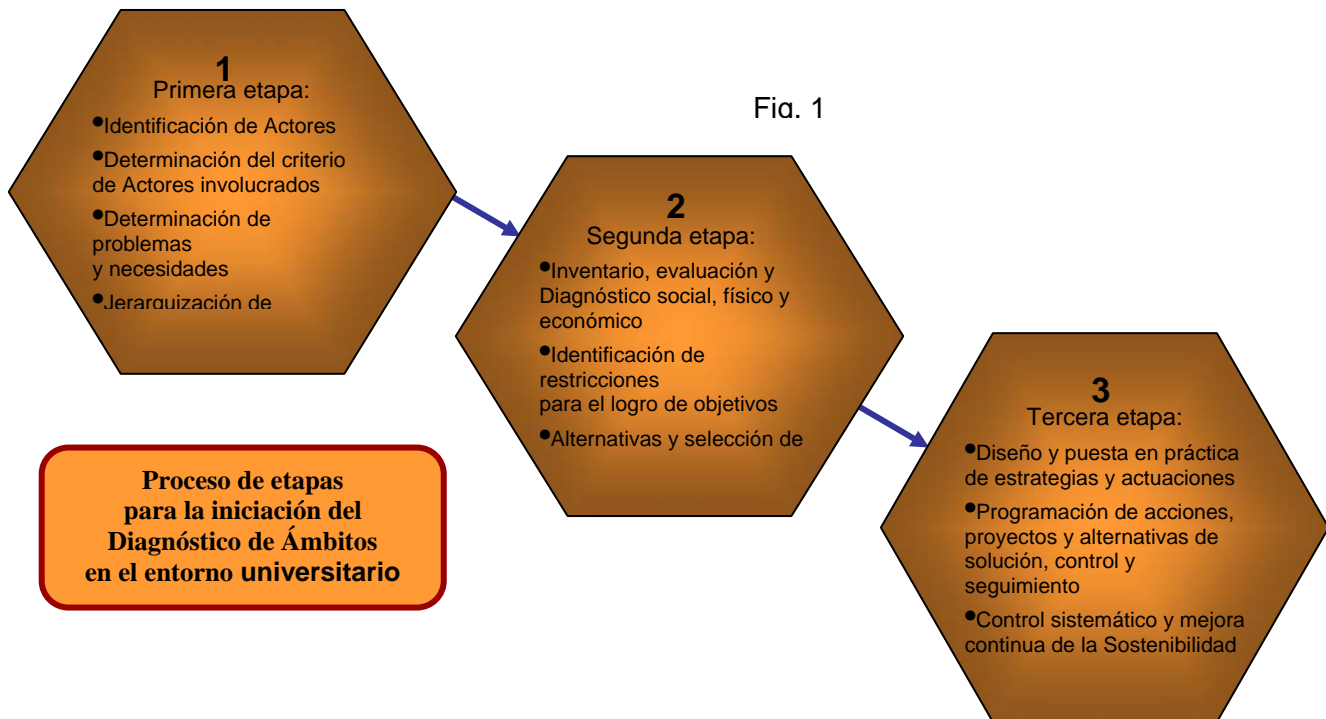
1
Primera etapa:
•Identificación de Actores
•Determinación del criterio de Actores involucrados
•Determinación de problemas y necesidades
•Jerarquización de

Fig. 1

2
Segunda etapa:
•Inventario, evaluación y Diagnóstico social, físico y económico
•Identificación de restricciones para el logro de objetivos
•Alternativas y selección de

3
Tercera etapa:
•Diseño y puesta en práctica de estrategias y actuaciones
•Programación de acciones, proyectos y alternativas de solución, control y seguimiento
•Control sistemático y mejora continua de la Sostenibilidad

Proceso de etapas para la iniciación del Diagnóstico de Ámbitos en el entorno universitario